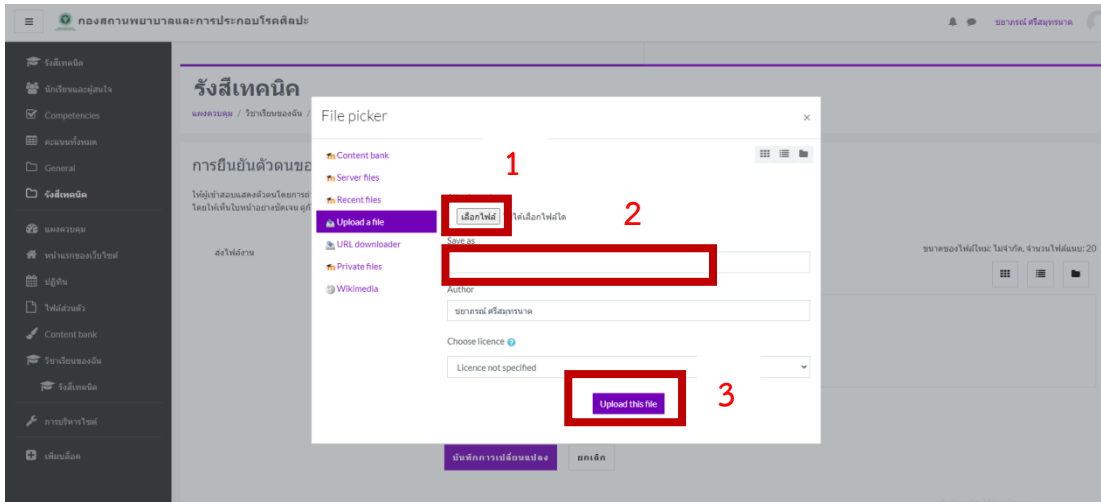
กองสถานพยาบาลและการประกอบโรคศิลปะ

ชยาภรณ์ ศรีสมุทรนาค

รังสีเทคนิค
นักเรียนและผู้สนใจ
Competencies
คะแนนทั้งหมด
General
รังสีเทคนิค
แผงควบคุม
หน้าแรกของเว็บไซต์
ปฏิทิน
ไฟล์ส่วนตัว
Content bank
วิชาเรียนของฉัน
รังสีเทคนิค
การบริหารไซต์
เพิ่มบล็อก

รังสีเทคนิค
แผงควบคุม / วิชาเรียนของฉัน /

การยืนยันตัวตนขอ

ให้ผู้เข้าสอบแสดงตัวตนโดยการ
โดยให้เห็นใบหน้าอย่างชัดเจน ดูก

ส่งไฟล์งาน

ขนาดของไฟล์ใหม่: ไม่จำกัด, จำนวนไฟล์แนบ: 20

File picker

Content bank
Server files
Recent files
Upload a file
URL downloader
Private files
Wikimedia

1

เลือกไฟล์ ไม่ได้เลือกไฟล์ใด

2

Save as

Author
ชยาภรณ์ ศรีสมุทรนาค

Choose licence
Licence not specified

Upload this file

3

บันทึกการเปลี่ยนแปลง
ยกเลิก